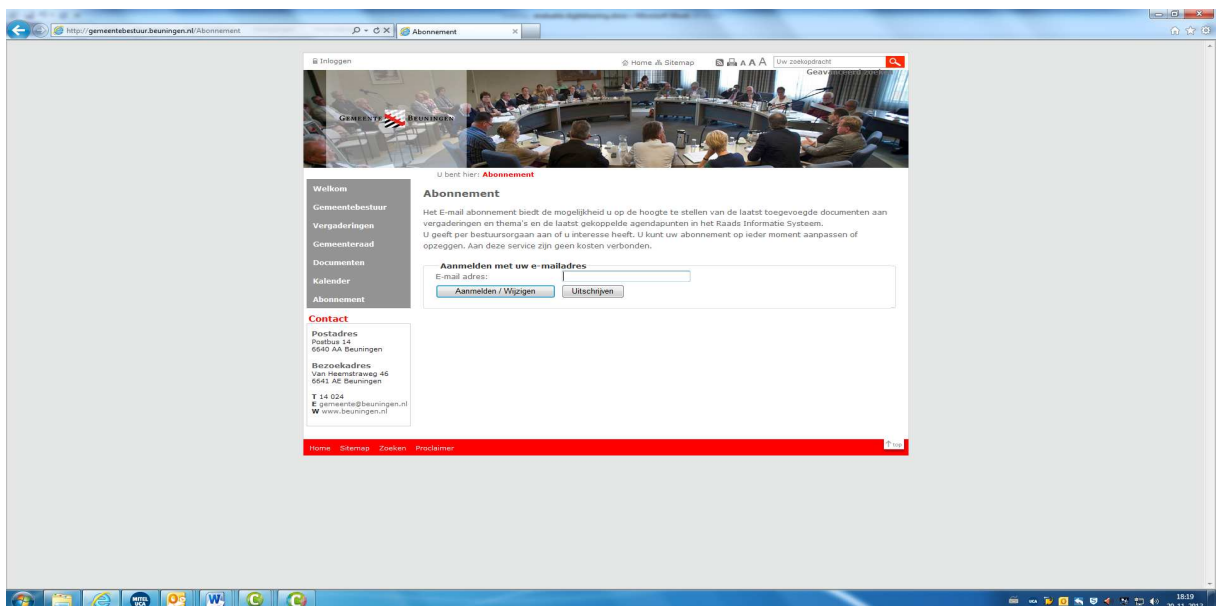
http://gemeentebestuur.beuningen.nl/Abonnement

Abonnement

Inloggen

Home Sitemap

A A A

Uw zoekopdracht

Geavanceerd zoeken

GEMEENTE BEUNINGEN

U bent hier: Abonnement

Welkom

Gemeentebestuur

Vergaderingen

Gemeenteraad

Documenten

Kalender

Abonnement

Abonnement

Het E-mail abonnement biedt de mogelijkheid u op de hoogte te stellen van de laatst toegevoegde documenten aan vergaderingen en thema's en de laatst gekoppelde agendapunten in het Raads Informatie Systeem.
U geeft per bestuursorgaan aan of u interesse heeft. U kunt uw abonnement op ieder moment aanpassen of opzeggen. Aan deze service zijn geen kosten verbonden.

Aanmelden met uw e-mailadres

E-mail adres:

Aanmelden / Wijzigen

Uitschrijven

Contact

Postadres
Postbus 14
6640 AA Beuningen

Bezoekadres
Van Heemstraweg 46
6641 AE Beuningen

T 14 024
E gemeente@beuningen.nl
W www.beuningen.nl

Home Sitemap Zoeken Proclaimer

top

18:19